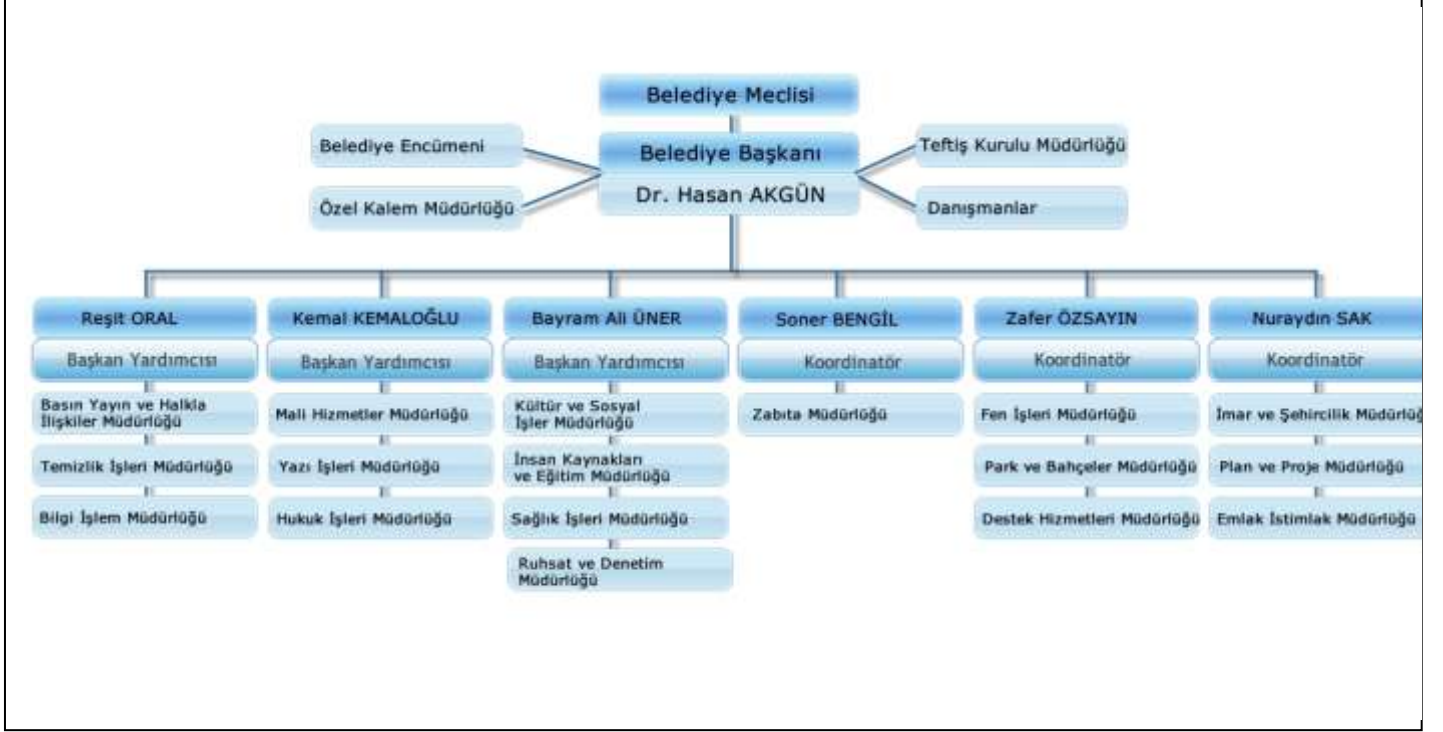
Belediye Meclisi

Belediye Encümeni

Belediye Başkanı

Dr. Hasan AKGÜN

Teftiş Kurulu Müdürlüğü

Özel Kalem Müdürlüğü

Danışmanlar

Reşit ORAL
Başkan Yardımcısı
Basın Yayın ve Halkla İlişkiler Müdürlüğü
Temizlik İşleri Müdürlüğü
Bilgi İşlem Müdürlüğü

Kemal KEMALOĞLU
Başkan Yardımcısı
Mali Hizmetler Müdürlüğü
Yazı İşleri Müdürlüğü
Hukuk İşleri Müdürlüğü

Bayram Ali ÜNER
Başkan Yardımcısı
Kültür ve Sosyal İşler Müdürlüğü
İnsan Kaynakları ve Eğitim Müdürlüğü
Sağlık İşleri Müdürlüğü
Ruhsat ve Denetim Müdürlüğü

Soner BENGİL
Koordinatör
Zabıta Müdürlüğü

Zafer ÖZSAYIN
Koordinatör
Fen İşleri Müdürlüğü
Park ve Bahçeler Müdürlüğü
Destek Hizmetleri Müdürlüğü

Nuraydın SAK
Koordinatör
İmar ve Şehircilik Müdürlü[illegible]
Plan ve Proje Müdürlüğü
Emlak İstimlak Müdürlüğü